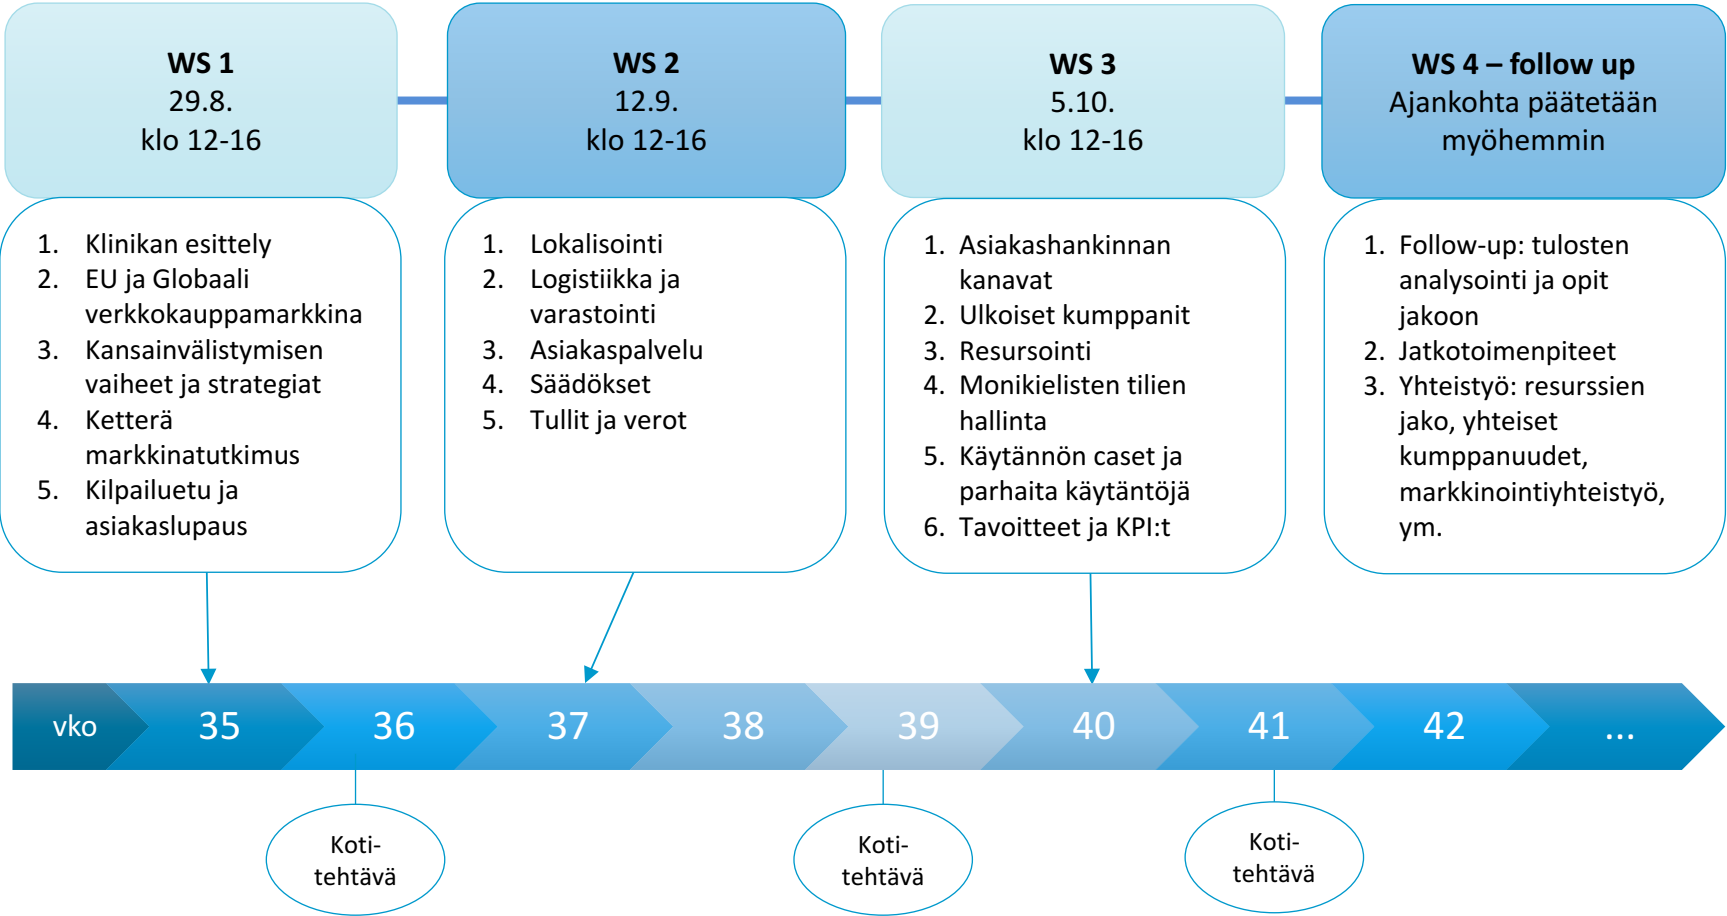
WS 1
29.8.
klo 12-16

WS 2
12.9.
klo 12-16

WS 3
5.10.
klo 12-16

WS 4 – follow up
Ajankohta päätetään myöhemmin

1. Klinikan esittely
2. EU ja Globaali verkkokauppamarkkina
3. Kansainvälistymisen vaiheet ja strategiat
4. Ketterä markkinatutkimus
5. Kilpailuetu ja asiakaslupaus

1. Lokalisointi
2. Logistiikka ja varastointi
3. Asiakaspalvelu
4. Säädökset
5. Tullit ja verot

1. Asiakashankinnan kanavat
2. Ulkoiset kumppanit
3. Resursointi
4. Monikielisten tilien hallinta
5. Käytännön caset ja parhaita käytäntöjä
6. Tavoitteet ja KPI:t

1. Follow-up: tulosten analysointi ja opit jakoon
2. Jatkotoimenpiteet
3. Yhteistyö: resurssien jako, yhteiset kumppanuudet, markkinointiyhteistyö, ym.

vko 35 36 37 38 39 40 41 42 ...

Koti-tehtävä

Koti-tehtävä

Koti-tehtävä